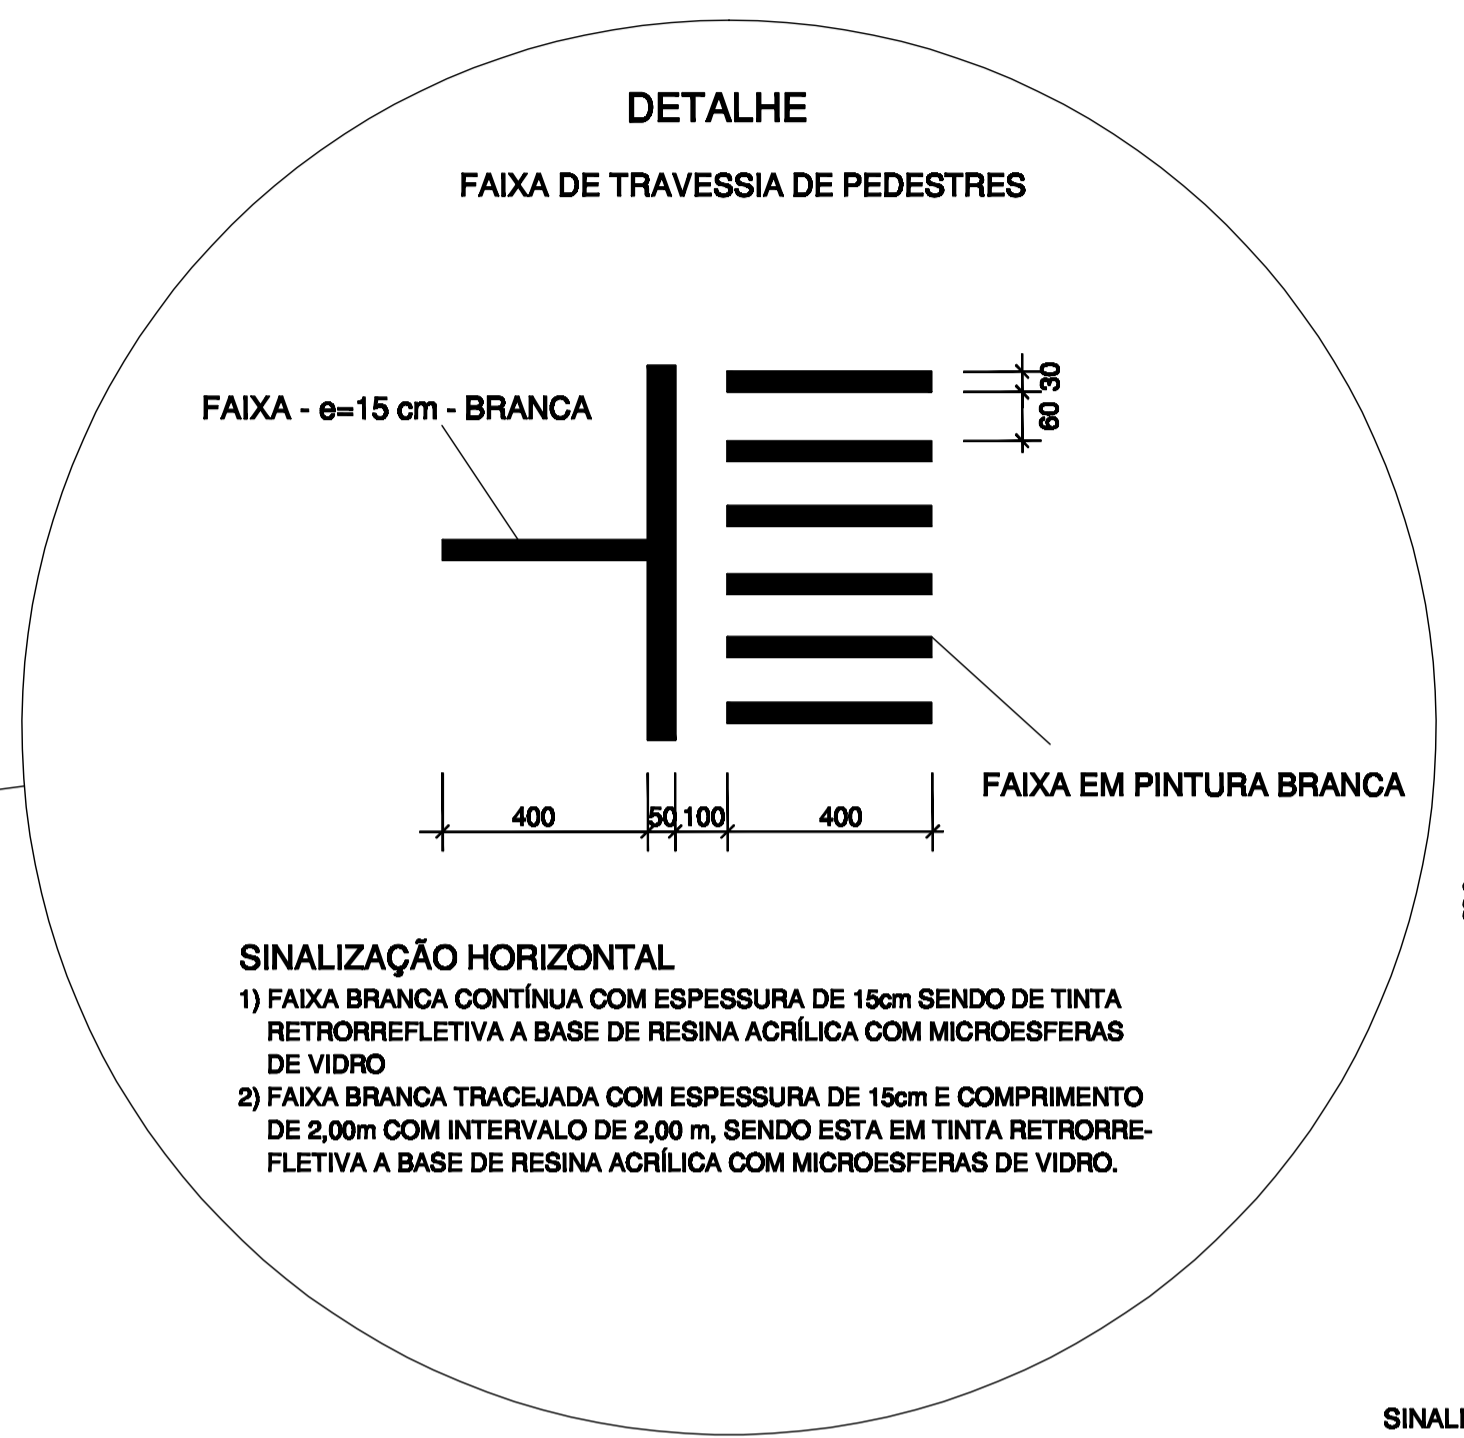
DETALHE

FAIXA DE TRAVESSIA DE PEDESTRES

FAIXA - e=15 cm - BRANCA

30

60

FAIXA EM PINTURA BRANCA

400

50

100

400

SINALIZAÇÃO HORIZONTAL

1) FAIXA BRANCA CONTÍNUA COM ESPESSURA DE 15cm SENDO DE TINTA RETRORREFLETIVA A BASE DE RESINA ACRÍLICA COM MICROESFERAS DE VIDRO

2) FAIXA BRANCA TRACEJADA COM ESPESSURA DE 15cm E COMPRIMENTO DE 2,00m COM INTERVALO DE 2,00 m, SENDO ESTA EM TINTA RETRORREFLETIVA A BASE DE RESINA ACRÍLICA COM MICROESFERAS DE VIDRO.

SINALI